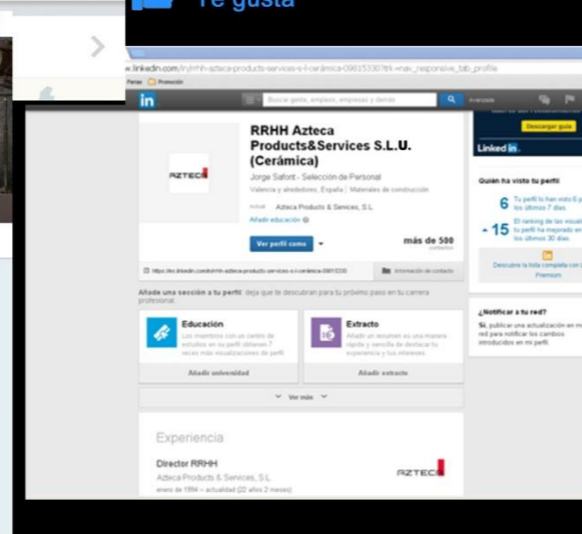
Te gusta

linkedin.com/in/rrhh-azteca-products-services-s-l-u-ceramica-09815330?trk=nav_responsive_tab_profile

Favoritos Promoción

in

Buscar gente, empleos, empresas y demás

Avanzada

RRHH Azteca Products&Services S.L.U. (Cerámica)

Jorge Safont - Selección de Personal

Valencia y alrededores, España | Materiales de construcción

Actual Azteca Products & Services, S.L.

Añadir educación

Ver perfil como

más de 500 contactos

https://es.linkedin.com/in/rrhh-azteca-products-services-s-l-u-ceramica-09815330

Información de contacto

Añade una sección a tu perfil: deja que te descubran para tu próximo paso en tu carrera profesional.

Educación

Los miembros con un centro de estudios en su perfil obtienen 7 veces más visualizaciones de perfil

Añadir universidad

Extracto

Añade un resumen es una manera rápida y sencilla de destacar tu experiencia y tus intereses.

Añadir extracto

Ver más

Experiencia

Director RRHH

Azteca Products & Services, S.L.

enero de 1994 – actualidad (22 años 2 meses)

AZTECA

Descargar guía

Linked in

Quién ha visto tu perfil

6 Tu perfil ha sido visto 6 p... los últimos 7 días

15 El ranking de las visual... tu perfil ha mejorado en ... los últimos 30 días

Descubre la lista completa con ... Premium

¿Notificar a tu red?

Sí, publicar una actualización en mi red para notificar los cambios introducidos en mi perfil.